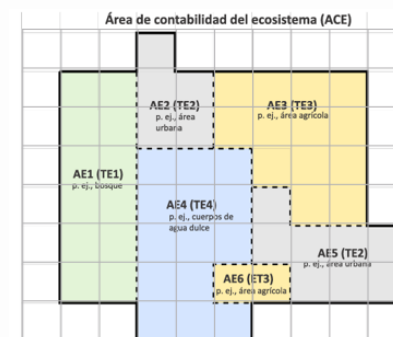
Área de contabilidad del ecosistema (ACE)

AE1 (TE1)
p. ej., bosque

AE2 (TE2)
p. ej., área urbana

AE3 (TE3)
p. ej., área agrícola

AE4 (TE4)
p. ej., cuerpos de agua dulce

AE5 (TE2)
p. ej., área urbana

AE6 (ET3)
p. ej., área agrícola